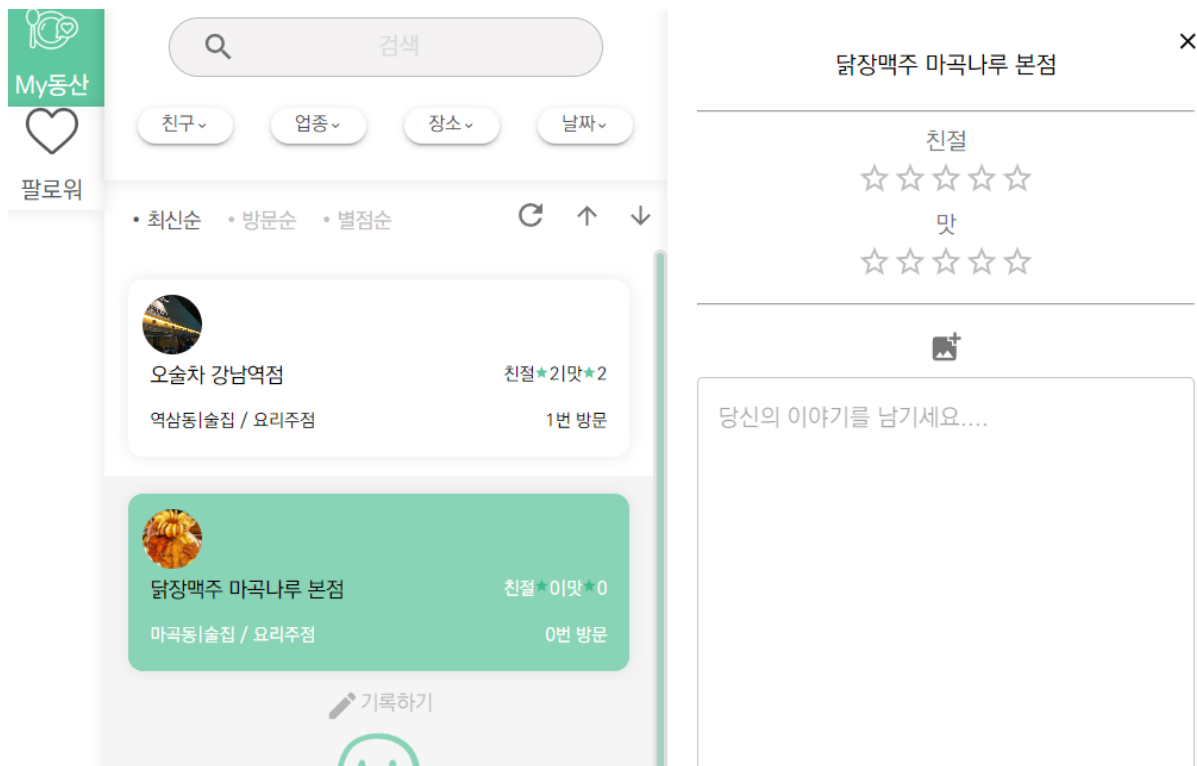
My동산

팔로워

검색

친구 업종 장소 날짜

• 최신순 • 방문순 • 별점순

오술차 강남역점
친절★2|맛★2
역삼동|술집 / 요리주점
1번 방문

닭장맥주 마곡나루 본점
친절★0|맛★0
마곡동|술집 / 요리주점
0번 방문

기록하기

닭장맥주 마곡나루 본점

×

친절

☆☆☆☆☆

맛

☆☆☆☆☆

당신의 이야기를 남기세요....